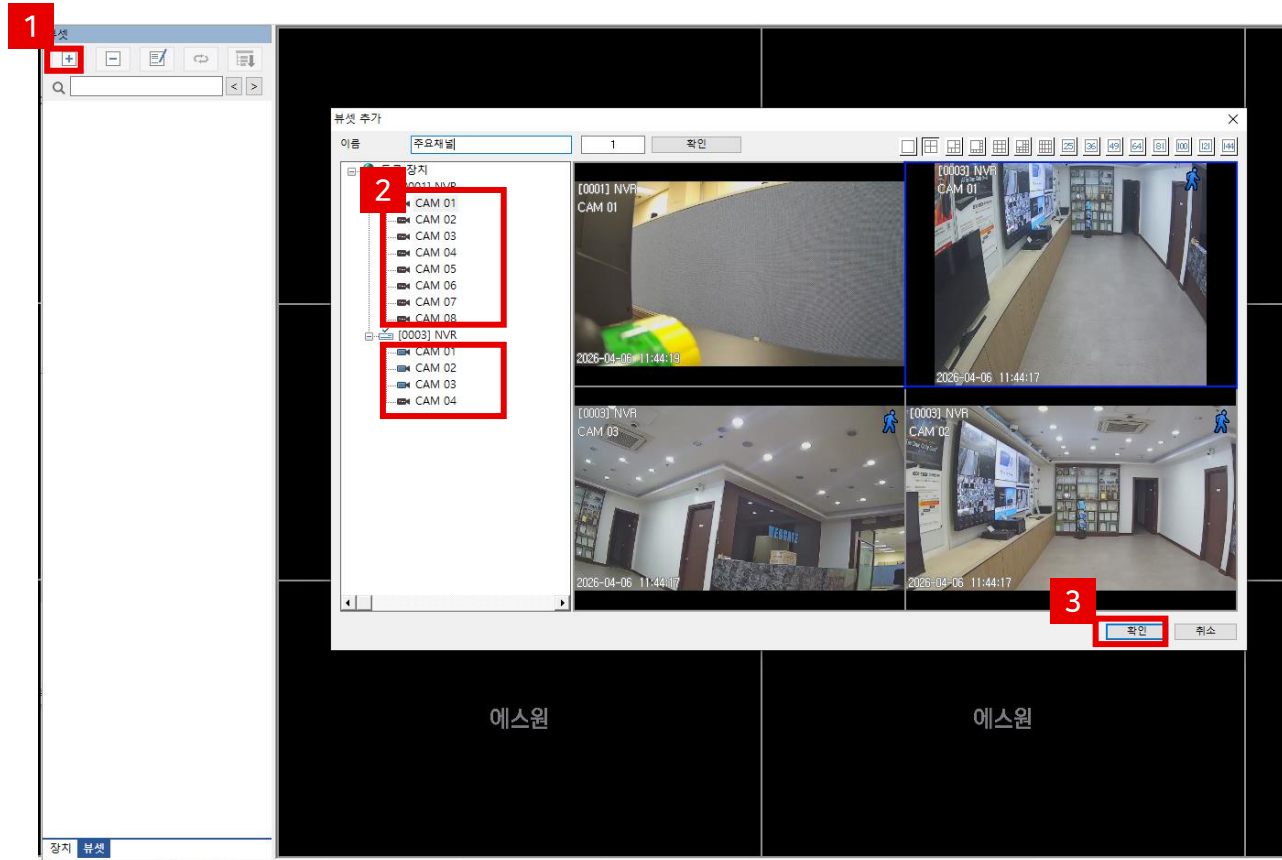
1
뷰셋

2

3

뷰셋 추가
이름 주요채널
1 확인
25 36 49 64 81 100 121 144

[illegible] 장치
[0001] NVR
CAM 01
CAM 02
CAM 03
CAM 04
CAM 05
CAM 06
CAM 07
CAM 08
[0003] NVR
CAM 01
CAM 02
CAM 03
CAM 04

[0001] NVR
CAM 01
2026-04-06 11:44:19

[0003] NVR
CAM 01
2026-04-06 11:44:17

[0003] NVR
CAM 03
2026-04-06 11:44:17

[0003] NVR
CAM 02
2026-04-06 11:44:17

확인 취소

에스원
에스원

장치 뷰셋